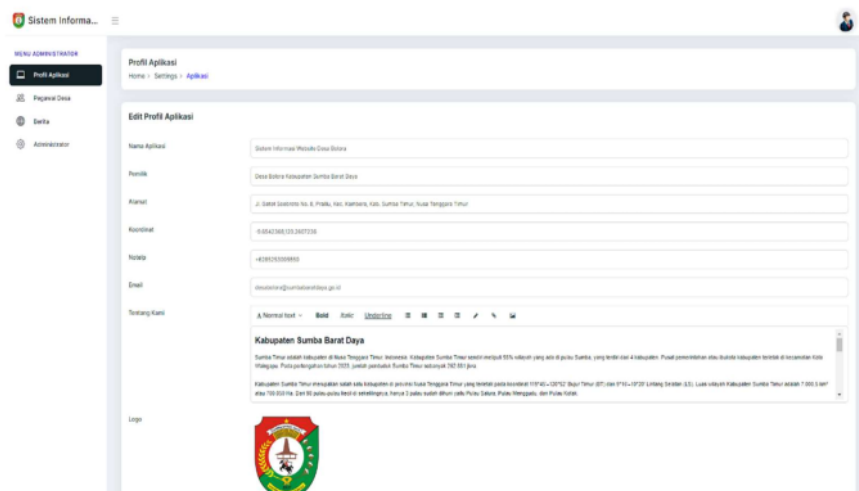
Sistem Informa...

MENU ADMINISTRATOR
Profil Aplikasi
Pegawai Desa
Berita
Administrator

Profil Aplikasi
Home › Settings › Aplikasi

Edit Profil Aplikasi

Nama Aplikasi
Sistem Informasi Website Desa Bolora

Pemilik
Desa Bolora Kabupaten Sumba Barat Daya

Alamat
Jl. Soekarno Soekarno No. 8, Prailiu, Kec. Kambera, Kab. Sumba Timur, Nusa Tenggara Timur

Koordinat
-9.6542368,120.2607230

Notelp
+6285253099960

Email
desabolora@sumbabaratdaya.go.id

Tentang Kami
Normal text Bold Italic Underline

Kabupaten Sumba Barat Daya

Sumba Timur adalah kabupaten di Nusa Tenggara Timur, Indonesia. Kabupaten Sumba Timur sendiri meliputi 55% wilayah yang ada di pulau Sumba, yang terdiri dari 4 kabupaten. Pusat pemerintahan atau ibukota kabupaten terletak di kecamatan Kota Waingapu. Pada pertengahan tahun 2023, jumlah penduduk Sumba Timur sebanyak 262.661 jiwa.

Kabupaten Sumba Timur merupakan salah satu kabupaten di provinsi Nusa Tenggara Timur yang terletak pada koordinat 119°45'–120°52' Bujur Timur (BT) dan 9°16'–10°20' Lintang Selatan (LS). Luas wilayah Kabupaten Sumba Timur adalah 7.000,5 km² atau 700.050 Ha. Dari 56 pulau-pulau kecil di sekelilingnya, hanya 3 pulau sudah dihuni yaitu Pulau Salura, Pulau Mangganu, dan Pulau Kotak.

Logo